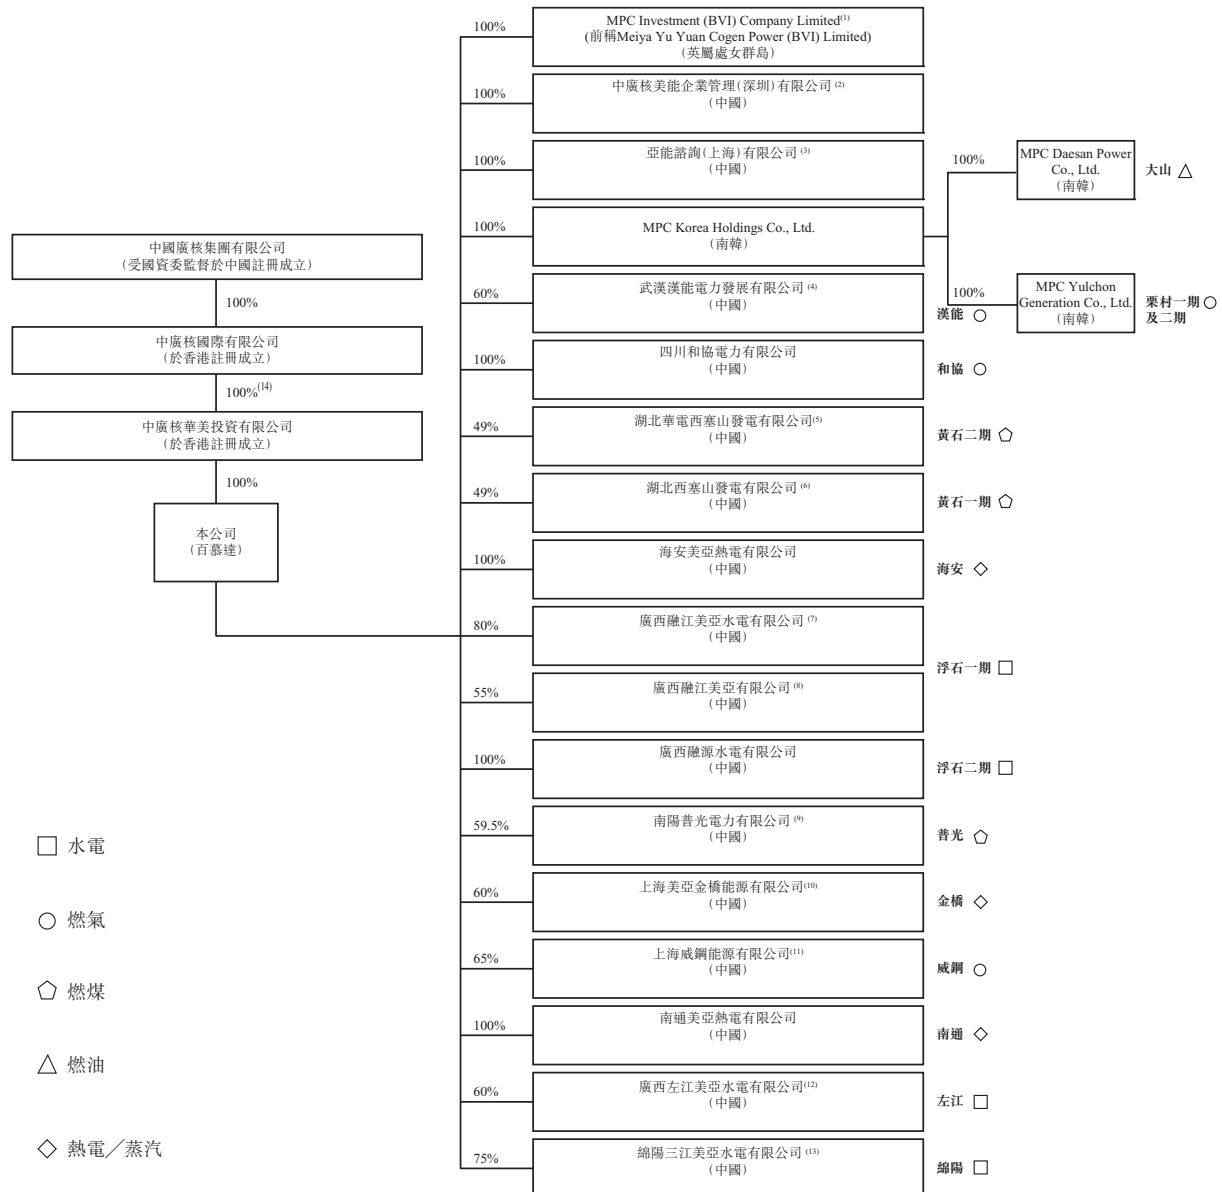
中國廣核集團有限公司
（受國資委監督於中國註冊成立）

100%

中廣核國際有限公司
（於香港註冊成立）

$100\%^{(14)}$

中廣核華美投資有限公司
（於香港註冊成立）

100%

本公司
（百慕達）

100%
MPC Investment (BVI) Company Limited$^{(1)}$
(前稱Meiya Yu Yuan Cogen Power (BVI) Limited)
（英屬處女群島）

100%
中廣核美能企業管理（深圳）有限公司$^{(2)}$
（中國）

100%
亞能諮詢（上海）有限公司$^{(3)}$
（中國）

100%
MPC Korea Holdings Co., Ltd.
（南韓）

100%
MPC Daesan Power Co., Ltd.
（南韓）
大山 △

100%
MPC Yulchon Generation Co., Ltd.
（南韓）
栗村一期及二期 ○

60%
武漢漢能電力發展有限公司$^{(4)}$
（中國）
漢能 ○

100%
四川和協電力有限公司
（中國）
和協 ○

49%
湖北華電西塞山發電有限公司$^{(5)}$
（中國）
黃石二期 ⬠

49%
湖北西塞山發電有限公司$^{(6)}$
（中國）
黃石一期 ⬠

100%
海安美亞熱電有限公司
（中國）
海安 ◇

80%
廣西融江美亞水電有限公司$^{(7)}$
（中國）

55%
廣西融江美亞有限公司$^{(8)}$
（中國）
浮石一期 □

100%
廣西融源水電有限公司
（中國）
浮石二期 □

59.5%
南陽普光電力有限公司$^{(9)}$
（中國）
普光 ⬠

60%
上海美亞金橋能源有限公司$^{(10)}$
（中國）
金橋 ◇

65%
上海威鋼能源有限公司$^{(11)}$
（中國）
威鋼 ○

100%
南通美亞熱電有限公司
（中國）
南通 ◇

60%
廣西左江美亞水電有限公司$^{(12)}$
（中國）
左江 □

75%
綿陽三江美亞水電有限公司$^{(13)}$
（中國）
綿陽 □

□ 水電
○ 燃氣
⬠ 燃煤
△ 燃油
◇ 熱電／蒸汽